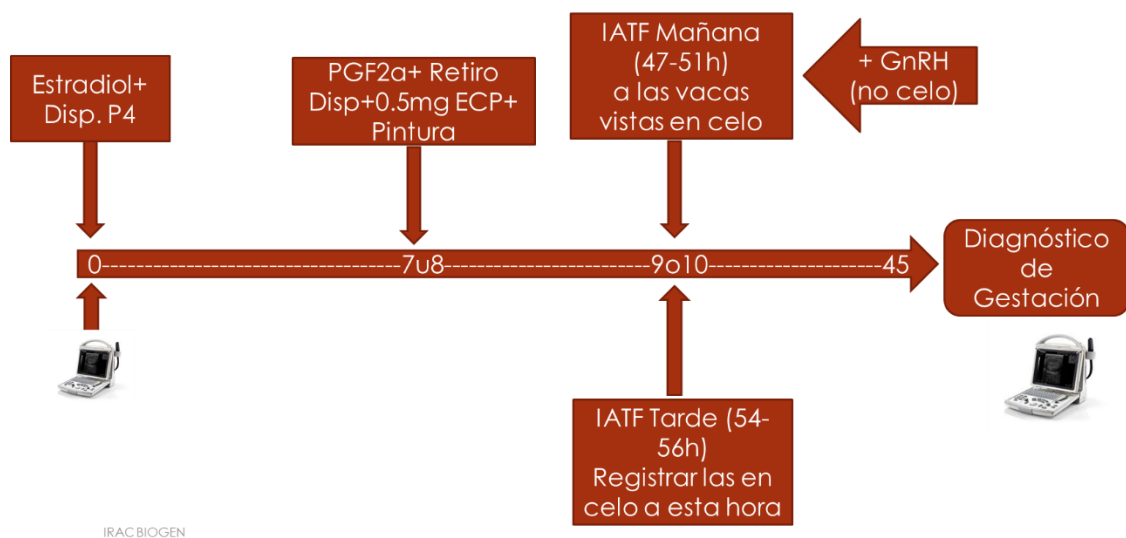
Estradiol+ Disp. P4

PGF2a+ Retiro Disp+0.5mg ECP+ Pintura

IATF Mañana (47-51h) a las vacas vistas en celo

+ GnRH (no celo)

0-----------------------------------7u8------------------------9o10---------------------45

Diagnóstico de Gestación

IATF Tarde (54-56h) Registrar las en celo a esta hora

IRAC BIOGEN